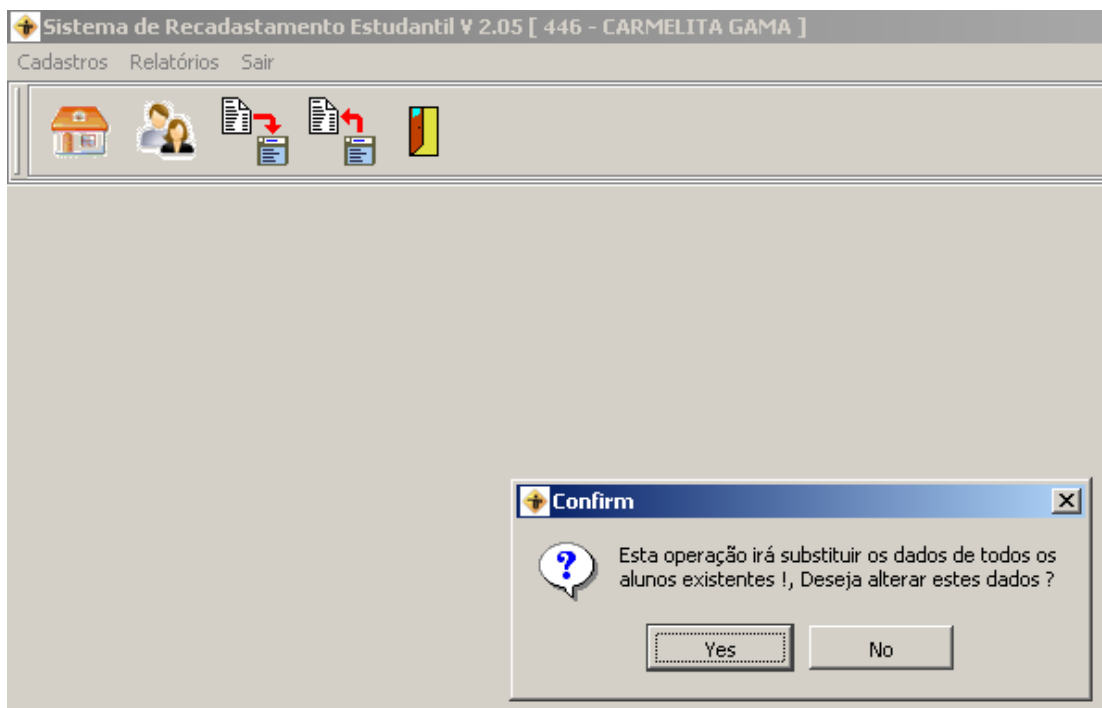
Sistema de Recadastamento Estudantil V 2.05 [ 446 - CARMELITA GAMA ]

Cadastros Relatórios Sair

Confirm

Esta operação irá substituir os dados de todos os alunos existentes !, Deseja alterar estes dados ?

Yes No